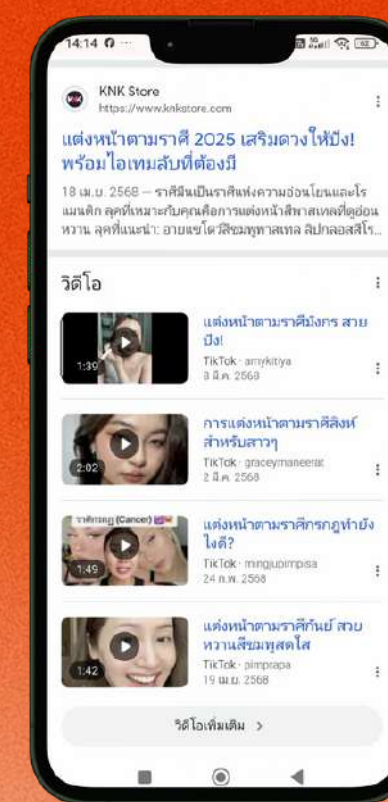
14:14

KNK Store
https://www.knkstore.com

แต่งหน้าตามราศี 2025 เสริมดวงให้ปัง! พร้อมไอเทมลับที่ต้องมี

18 เม.ย. 2568 — ราศีมีนเป็นราศีแห่งความอ่อนโยนและโรแมนติก ลุคที่เหมาะกับคุณคือการแต่งหน้าสีพาสเทลที่ดูอ่อนหวาน ลุคที่แนะนำ: อายแชโดว์สีชมพูพาสเทล ลิปกลอสสีโร...

วิดีโอ

แต่งหน้าตามราศีมังกร สายปัง!
TikTok · amykitiya
8 มี.ค. 2568
1:39

การแต่งหน้าตามราศีสิงห์ สำหรับสาวๆ
TikTok · graceymaneerat
2 มี.ค. 2568
2:02

ราศีกรกฎ (Cancer)
แต่งหน้าตามราศีกรกฎทำยังไงดี?
TikTok · mingjupimpisa
24 ก.พ. 2568
1:49

แต่งหน้าตามราศีกันย์ สวยหวานสีชมพูสดใส
TikTok · pimprapa
19 เม.ย. 2568
1:42

วิดีโอเพิ่มเติม >